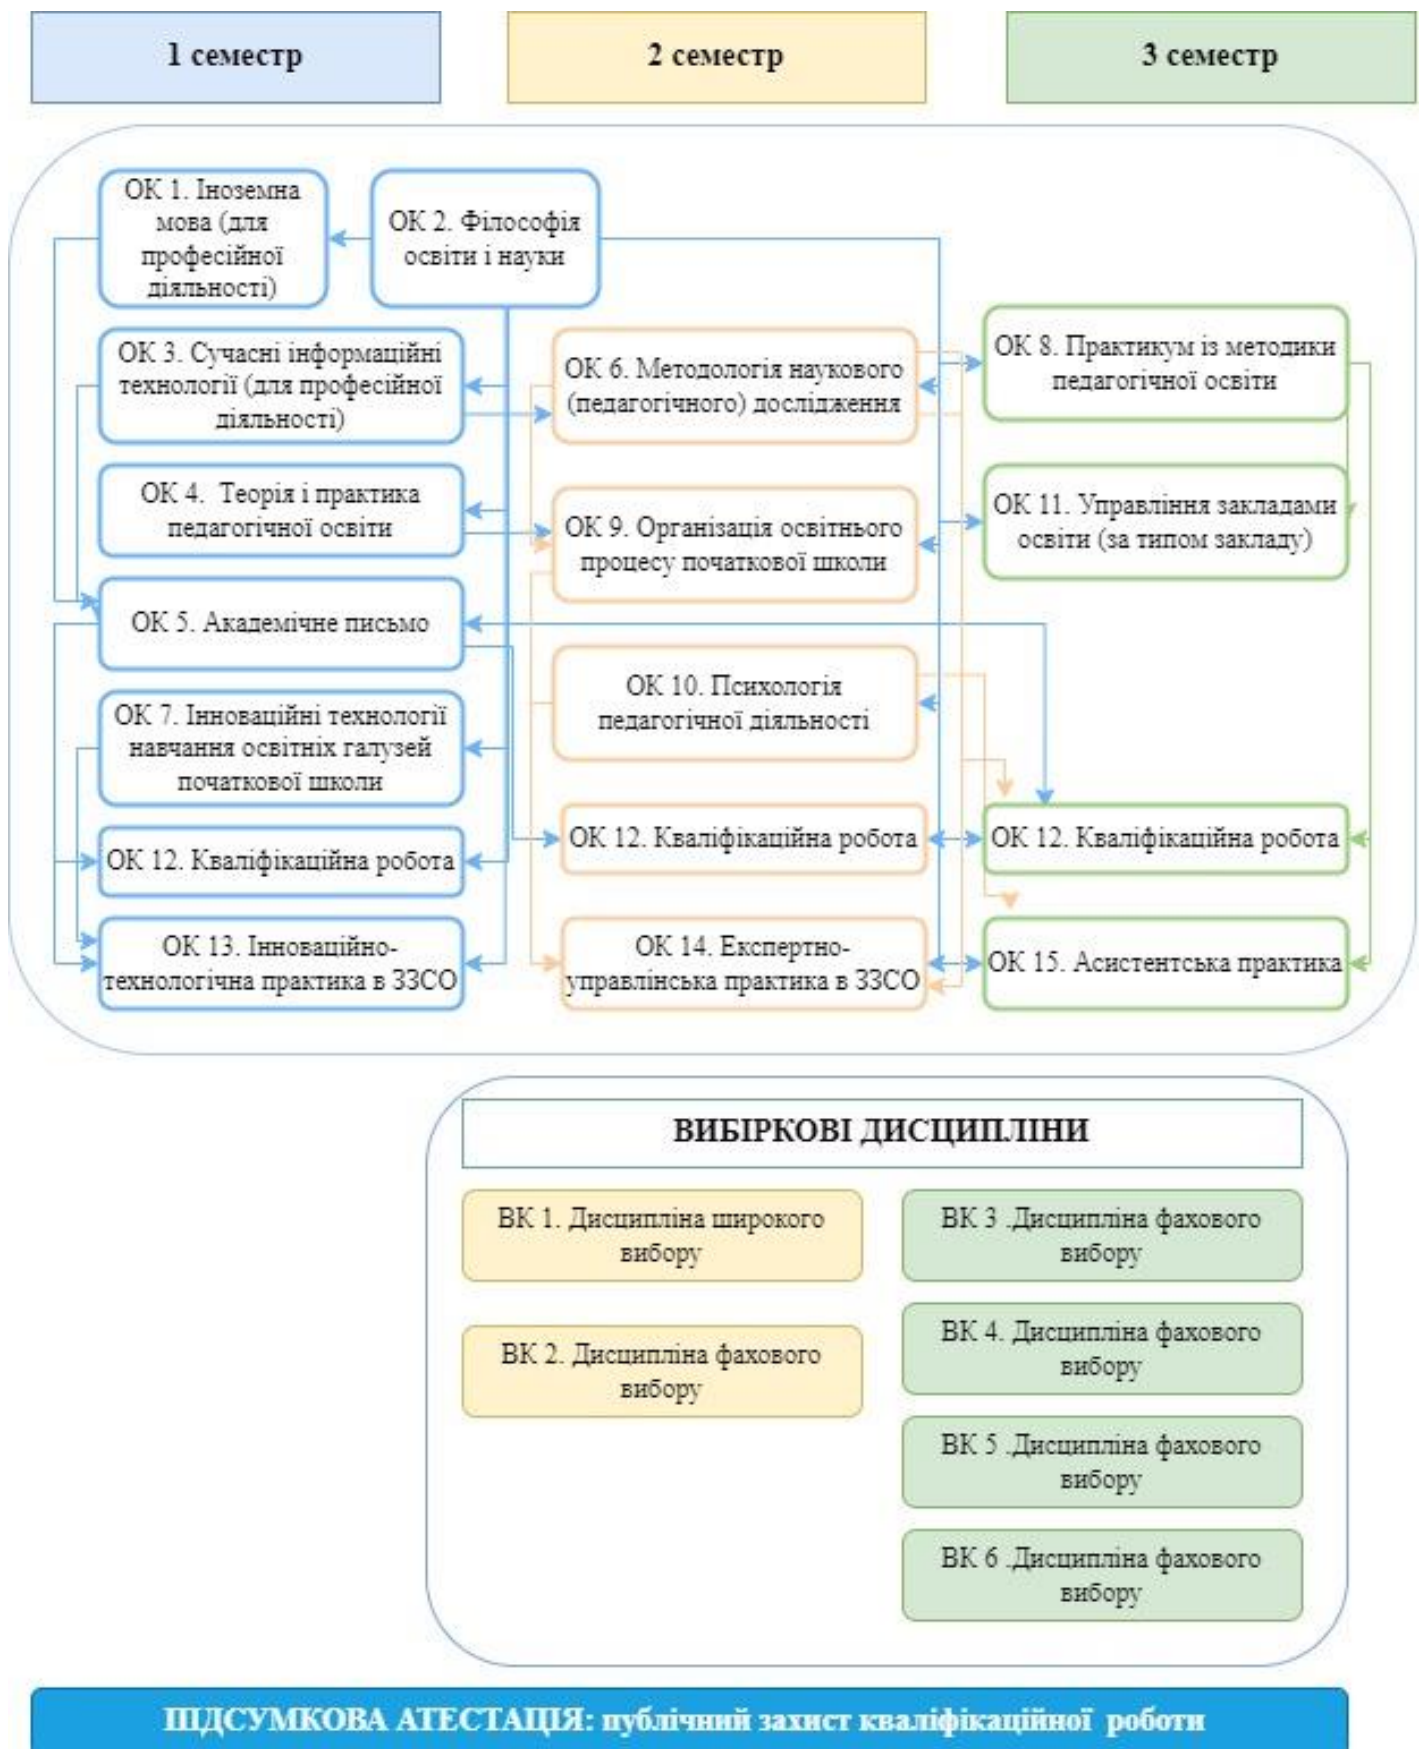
1 семестр

2 семестр

3 семестр

ОК 1. Іноземна мова (для професійної діяльності)

ОК 2. Філософія освіти і науки

ОК 3. Сучасні інформаційні технології (для професійної діяльності)

ОК 4. Теорія і практика педагогічної освіти

ОК 5. Академічне письмо

ОК 7. Інноваційні технології навчання освітніх галузей початкової школи

ОК 12. Кваліфікаційна робота

ОК 13. Інноваційно-технологічна практика в ЗЗСО

ОК 6. Методологія наукового (педагогічного) дослідження

ОК 9. Організація освітнього процесу початкової школи

ОК 10. Психологія педагогічної діяльності

ОК 12. Кваліфікаційна робота

ОК 14. Експертно-управлінська практика в ЗЗСО

ОК 8. Практикум із методики педагогічної освіти

ОК 11. Управління закладами освіти (за типом закладу)

ОК 12. Кваліфікаційна робота

ОК 15. Асистентська практика

ВИБІРКОВІ ДИСЦИПЛІНИ

ВК 1. Дисципліна широкого вибору

ВК 2. Дисципліна фахового вибору

ВК 3 .Дисципліна фахового вибору

ВК 4. Дисципліна фахового вибору

ВК 5 .Дисципліна фахового вибору

ВК 6 .Дисципліна фахового вибору

ПІДСУМКОВА АТЕСТАЦІЯ: публічний захист кваліфікаційної роботи